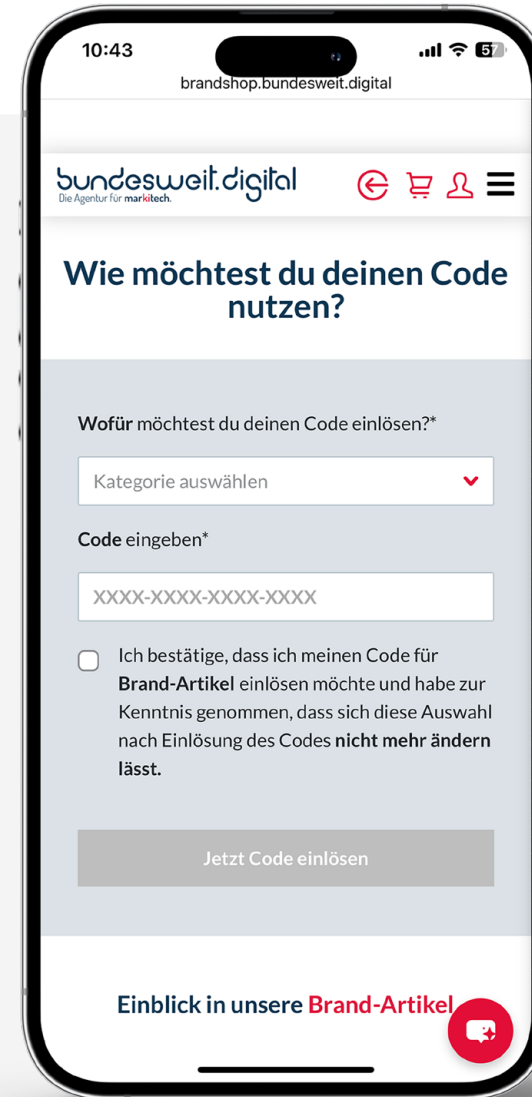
10:43
57
brandshop.bundesweit.digital

bundesweit.digital
Die Agentur für markitech.

Wie möchtest du deinen Code nutzen?

Wofür möchtest du deinen Code einlösen?*

Kategorie auswählen

Code eingeben*

XXXX-XXXX-XXXX-XXXX

Ich bestätige, dass ich meinen Code für Brand-Artikel einlösen möchte und habe zur Kenntnis genommen, dass sich diese Auswahl nach Einlösung des Codes nicht mehr ändern lässt.

Jetzt Code einlösen

Einblick in unsere Brand-Artikel